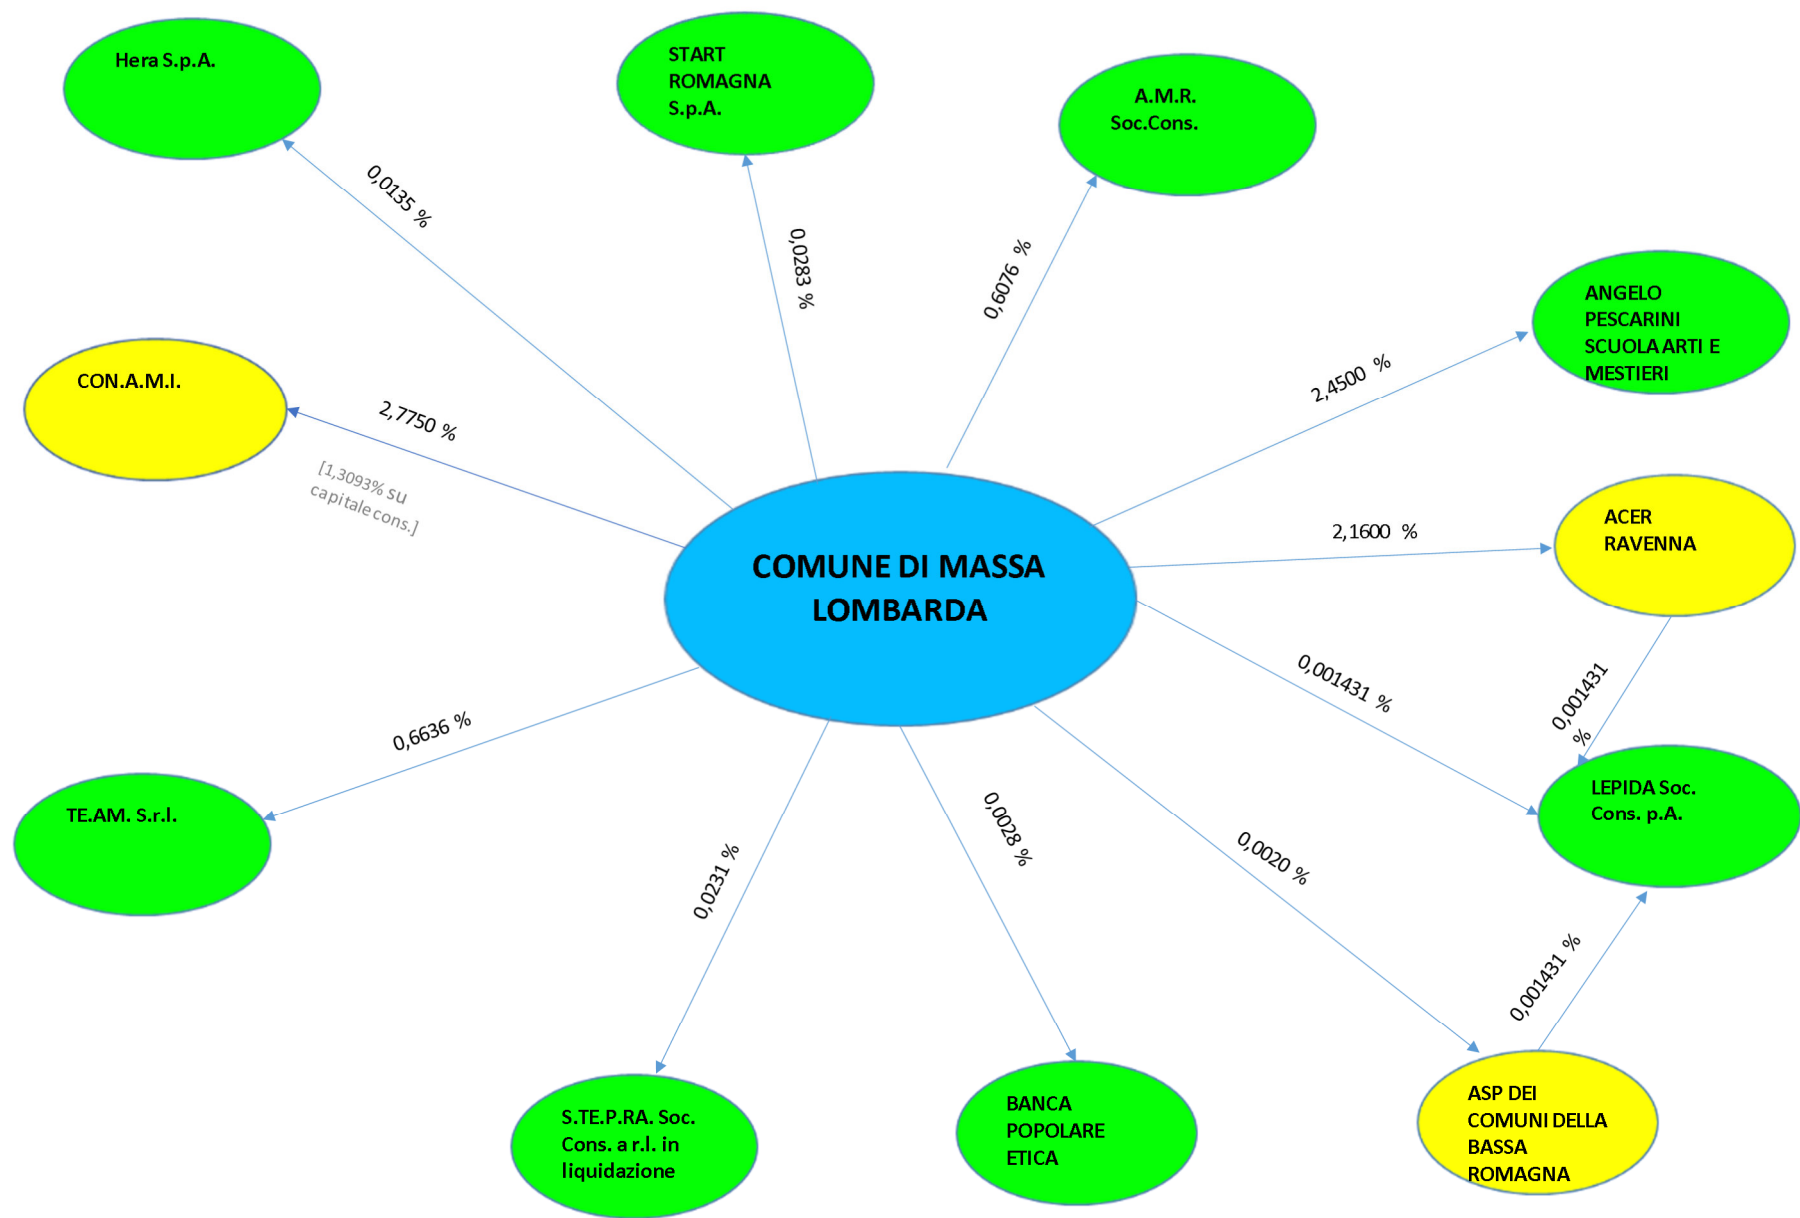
Hera S.p.A.

START ROMAGNA S.p.A.

A.M.R. Soc.Cons.

0,0135 %

0,0283 %

0,6076 %

ANGELO PESCARINI SCUOLA ARTI E MESTIERI

2,4500 %

CON.A.M.I.

2,7750 %

[1,3093% su capitale cons.]

ACER RAVENNA

2,1600 %

COMUNE DI MASSA LOMBARDA

0,001431 %

0,001431 %

0,6636 %

TE.AM. S.r.l.

LEPIDA Soc. Cons. p.A.

0,0028 %

0,0020 %

0,0231 %

0,001431 %

S.TE.P.RA. Soc. Cons. a r.l. in liquidazione

BANCA POPOLARE ETICA

ASP DEI COMUNI DELLA BASSA ROMAGNA